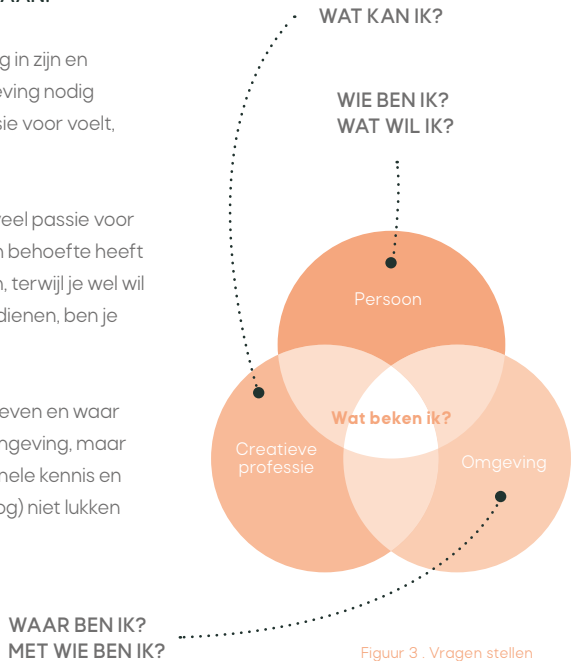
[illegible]AAN?

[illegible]g in zijn en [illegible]eving nodig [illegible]sie voor voelt,

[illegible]veel passie voor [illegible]n behoefte heeft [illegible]n, terwijl je wel wil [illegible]dienen, ben je

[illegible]even en waar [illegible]ngeving, maar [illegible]nele kennis en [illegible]og) niet lukken

WAT KAN IK?

WIE BEN IK?
WAT WIL IK?

Persoon

Wat beken ik?

Creatieve professie

Omgeving

WAAR BEN IK?
MET WIE BEN IK?

Figuur 3 . Vragen stellen